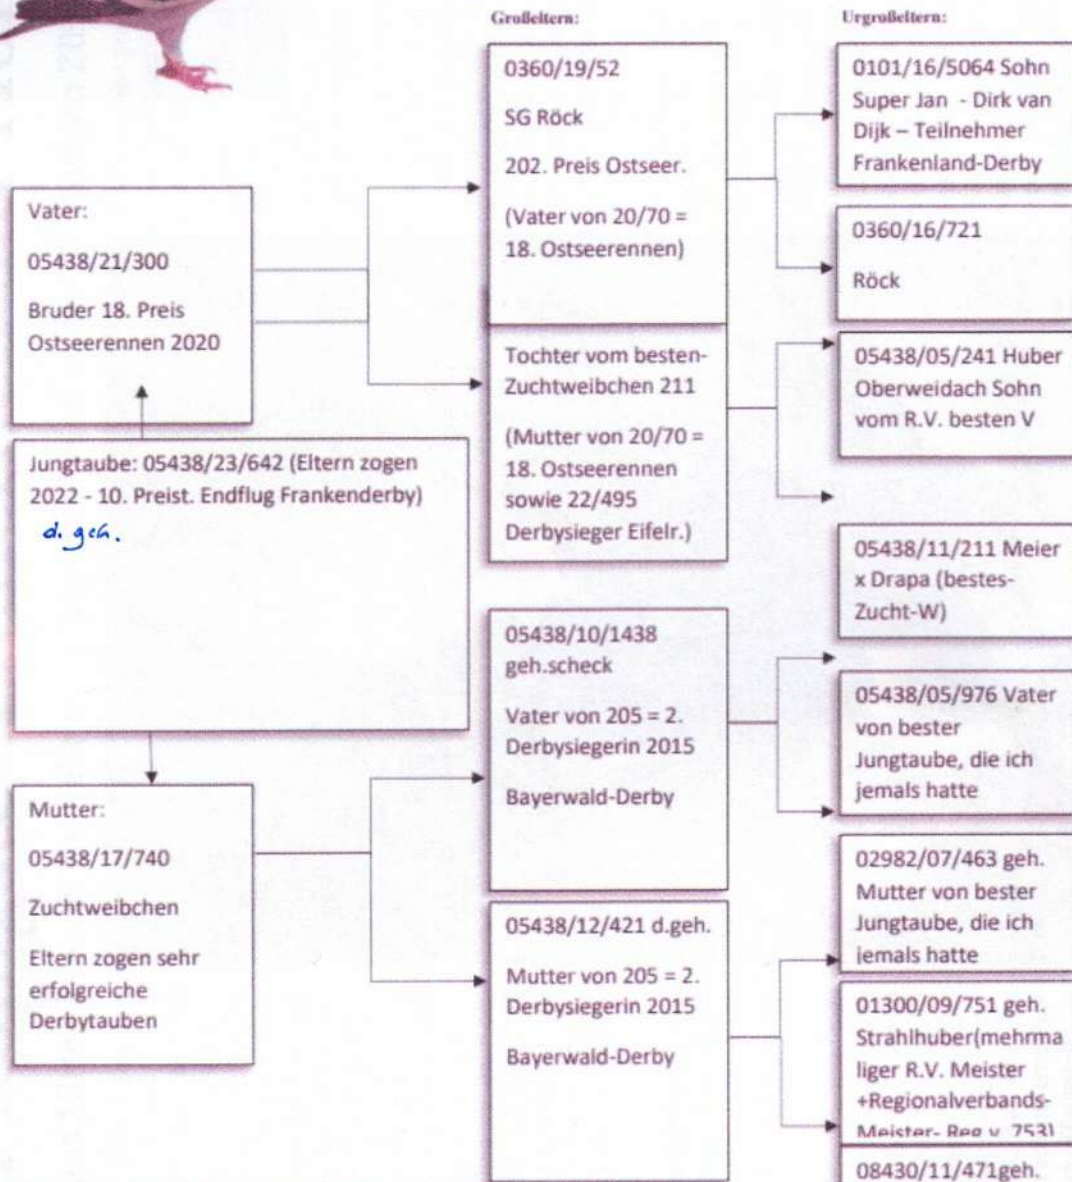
Großeltern:

Urgroßeltern:

Vater:

05438/21/300

Bruder 18. Preis Ostseerennen 2020

Jungtaube: 05438/23/642 (Eltern zogen 2022 - 10. Preist. Endflug Frankenderby)

d. geh.

Mutter:

05438/17/740

Zuchtweibchen

Eltern zogen sehr erfolgreiche Derbytauben

0360/19/52

SG Röck

202. Preis Ostseer.

(Vater von 20/70 = 18. Ostseerennen)

Tochter vom besten-Zuchtweibchen 211

(Mutter von 20/70 = 18. Ostseerennen sowie 22/495 Derbysieger Eifelr.)

05438/10/1438 geh.scheck

Vater von 205 = 2. Derbysiegerin 2015

Bayerwald-Derby

05438/12/421 d.geh.

Mutter von 205 = 2. Derbysiegerin 2015

Bayerwald-Derby

0101/16/5064 Sohn Super Jan - Dirk van Dijk – Teilnehmer Frankenland-Derby

0360/16/721

Röck

05438/05/241 Huber Oberweidach Sohn vom R.V. besten V

05438/11/211 Meier x Drapa (bestes-Zucht-W)

05438/05/976 Vater von bester Jungtaube, die ich jemals hatte

02982/07/463 geh. Mutter von bester Jungtaube, die ich jemals hatte

01300/09/751 geh. Strahlhuber(mehrmaliger R.V. Meister +Regionalverbands-Meister- Reg v. 753)

08430/11/471geh.